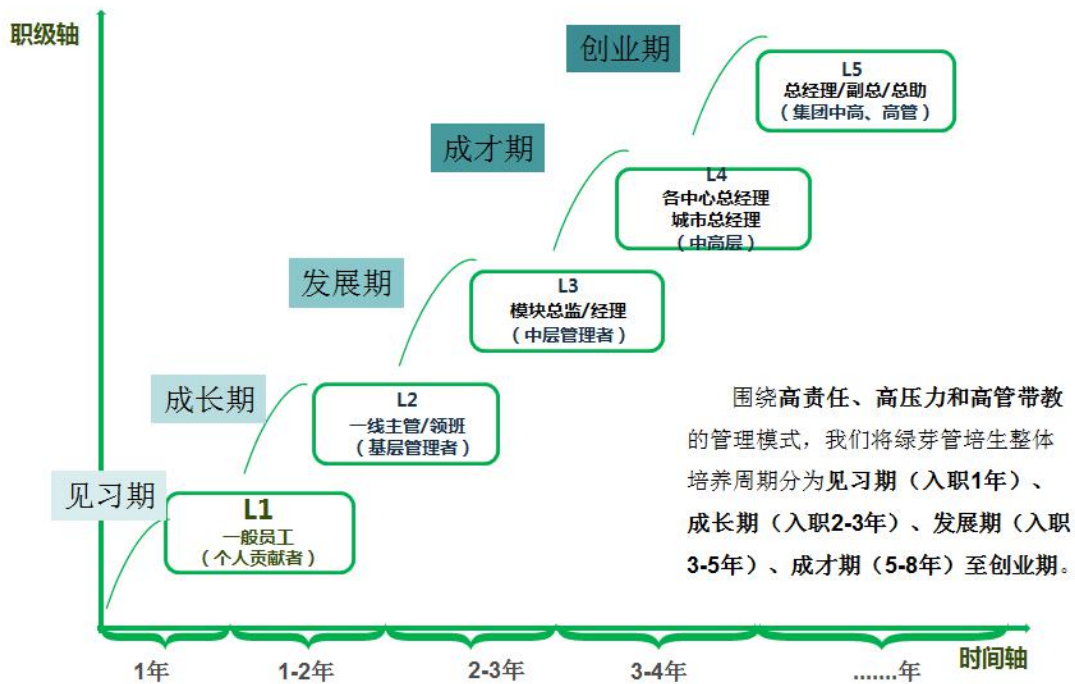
职级轴

创业期

L5
总经理/副总/总助
（集团中高、高管）

成才期

L4
各中心总经理
城市总经理
（中高层）

发展期

L3
模块总监/经理
（中层管理者）

成长期

L2
一线主管/领班
（基层管理者）

见习期

L1
一般员工
（个人贡献者）

围绕高责任、高压力和高管带教的管理模式，我们将绿芽管培生整体培养周期分为见习期（入职1年）、成长期（入职2-3年）、发展期（入职3-5年）、成才期（5-8年）至创业期。

1年 1-2年 2-3年 3-4年 ......年 时间轴